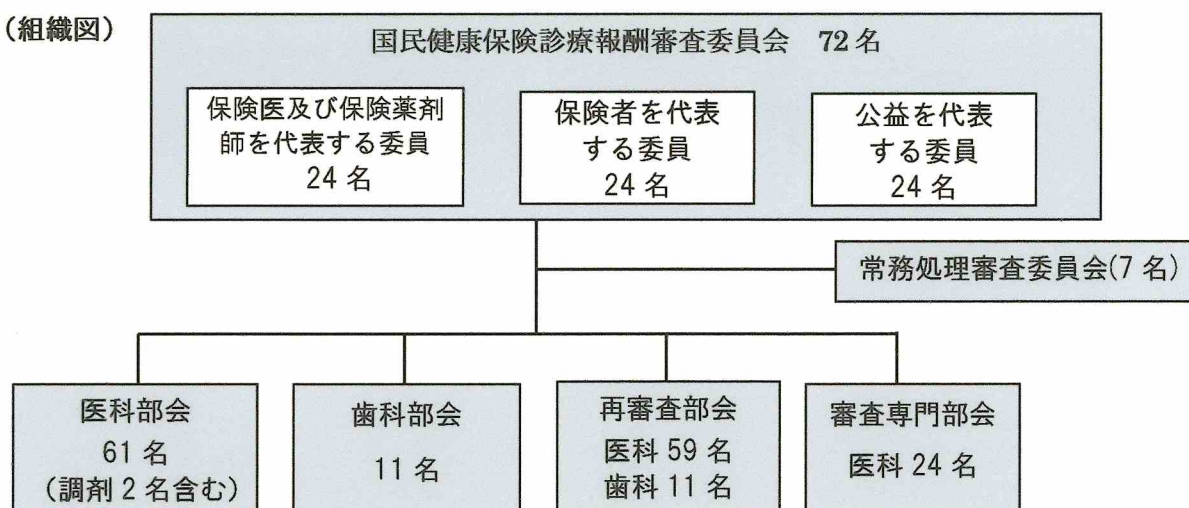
(組織図)

国民健康保険診療報酬審査委員会　72名

保険医及び保険薬剤師を代表する委員
24名

保険者を代表する委員
24名

公益を代表する委員
24名

常務処理審査委員会(7名)

医科部会
61名
(調剤2名含む)

歯科部会
11名

再審査部会
医科59名
歯科11名

審査専門部会
医科24名